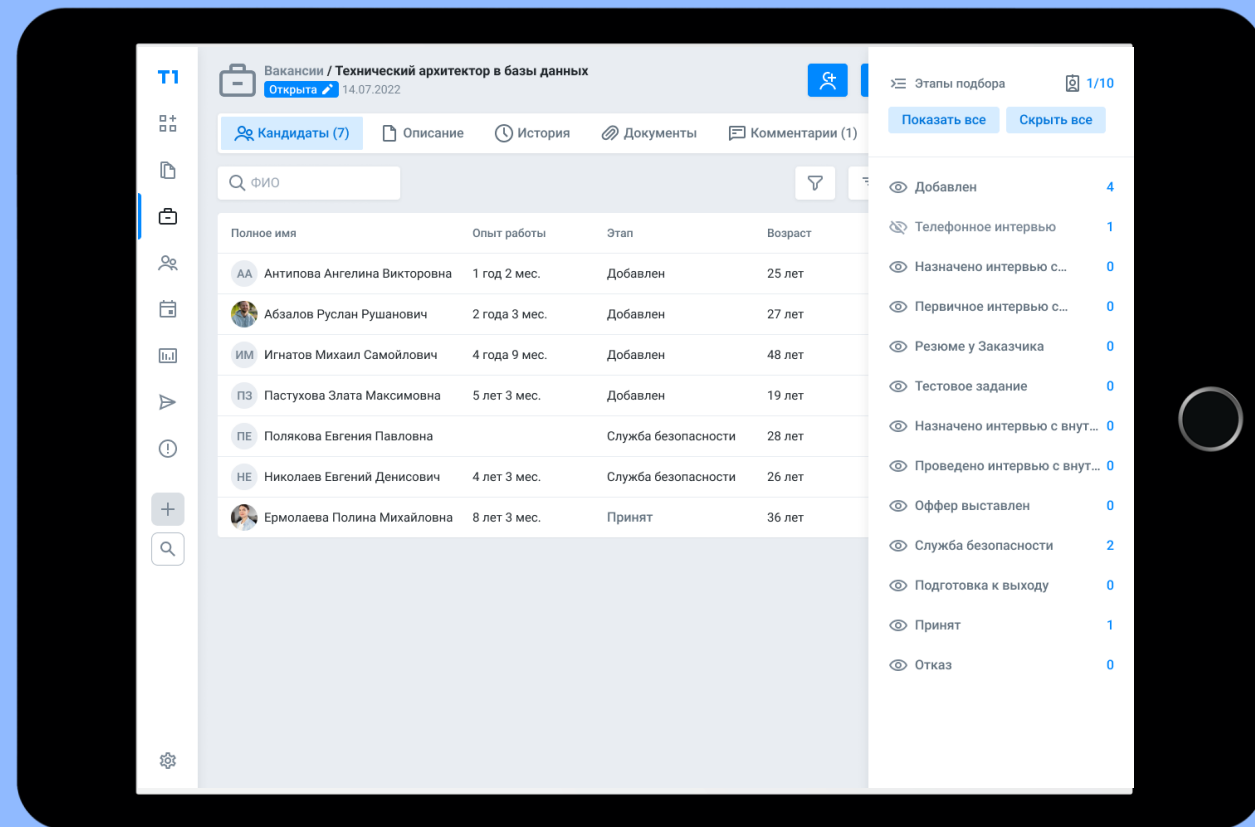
T1

Вакансии / Технический архитектор в базы данных
Открыта 14.07.2022

Кандидаты (7) Описание История Документы Комментарии (1)

ФИО

| Полное имя | Опыт работы | Этап | Возраст |
|---|---|---|---|
| АА Антипова Ангелина Викторовна | 1 год 2 мес. | Добавлен | 25 лет |
| Абзалов Руслан Рушанович | 2 года 3 мес. | Добавлен | 27 лет |
| ИМ Игнатов Михаил Самойлович | 4 года 9 мес. | Добавлен | 48 лет |
| ПЗ Пастухова Злата Максимовна | 5 лет 3 мес. | Добавлен | 19 лет |
| ПЕ Полякова Евгения Павловна | | Служба безопасности | 28 лет |
| НЕ Николаев Евгений Денисович | 4 лет 3 мес. | Служба безопасности | 26 лет |
| Ермолаева Полина Михайловна | 8 лет 3 мес. | Принят | 36 лет |

Этапы подбора 1/10
Показать все Скрыть все

Добавлен 4
Телефонное интервью 1
Назначено интервью с... 0
Первичное интервью с... 0
Резюме у Заказчика 0
Тестовое задание 0
Назначено интервью с внут... 0
Проведено интервью с внут... 0
Оффер выставлен 0
Служба безопасности 2
Подготовка к выходу 0
Принят 1
Отказ 0